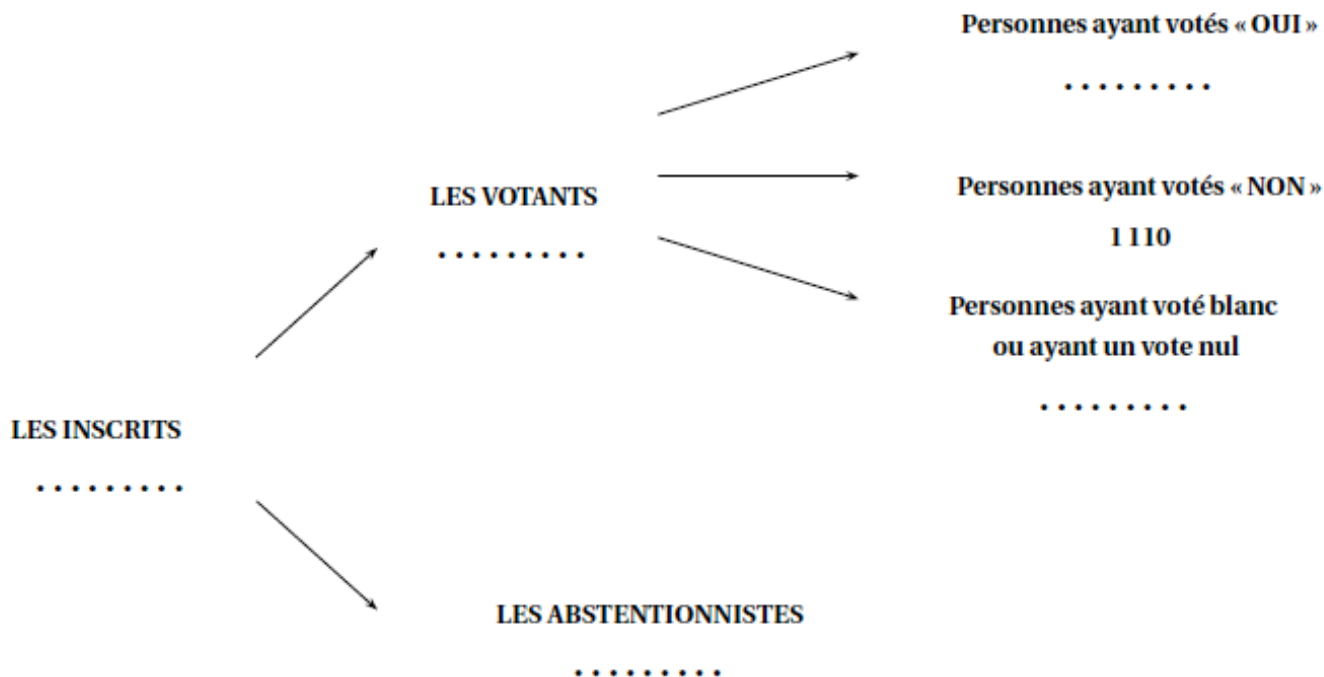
Personnes ayant votés « OUI »

. . . . . . . . .

LES VOTANTS

. . . . . . . . .

Personnes ayant votés « NON »

1 110

Personnes ayant voté blanc ou ayant un vote nul

. . . . . . . . .

LES INSCRITS

. . . . . . . . .

LES ABSTENTIONNISTES

. . . . . . . . .